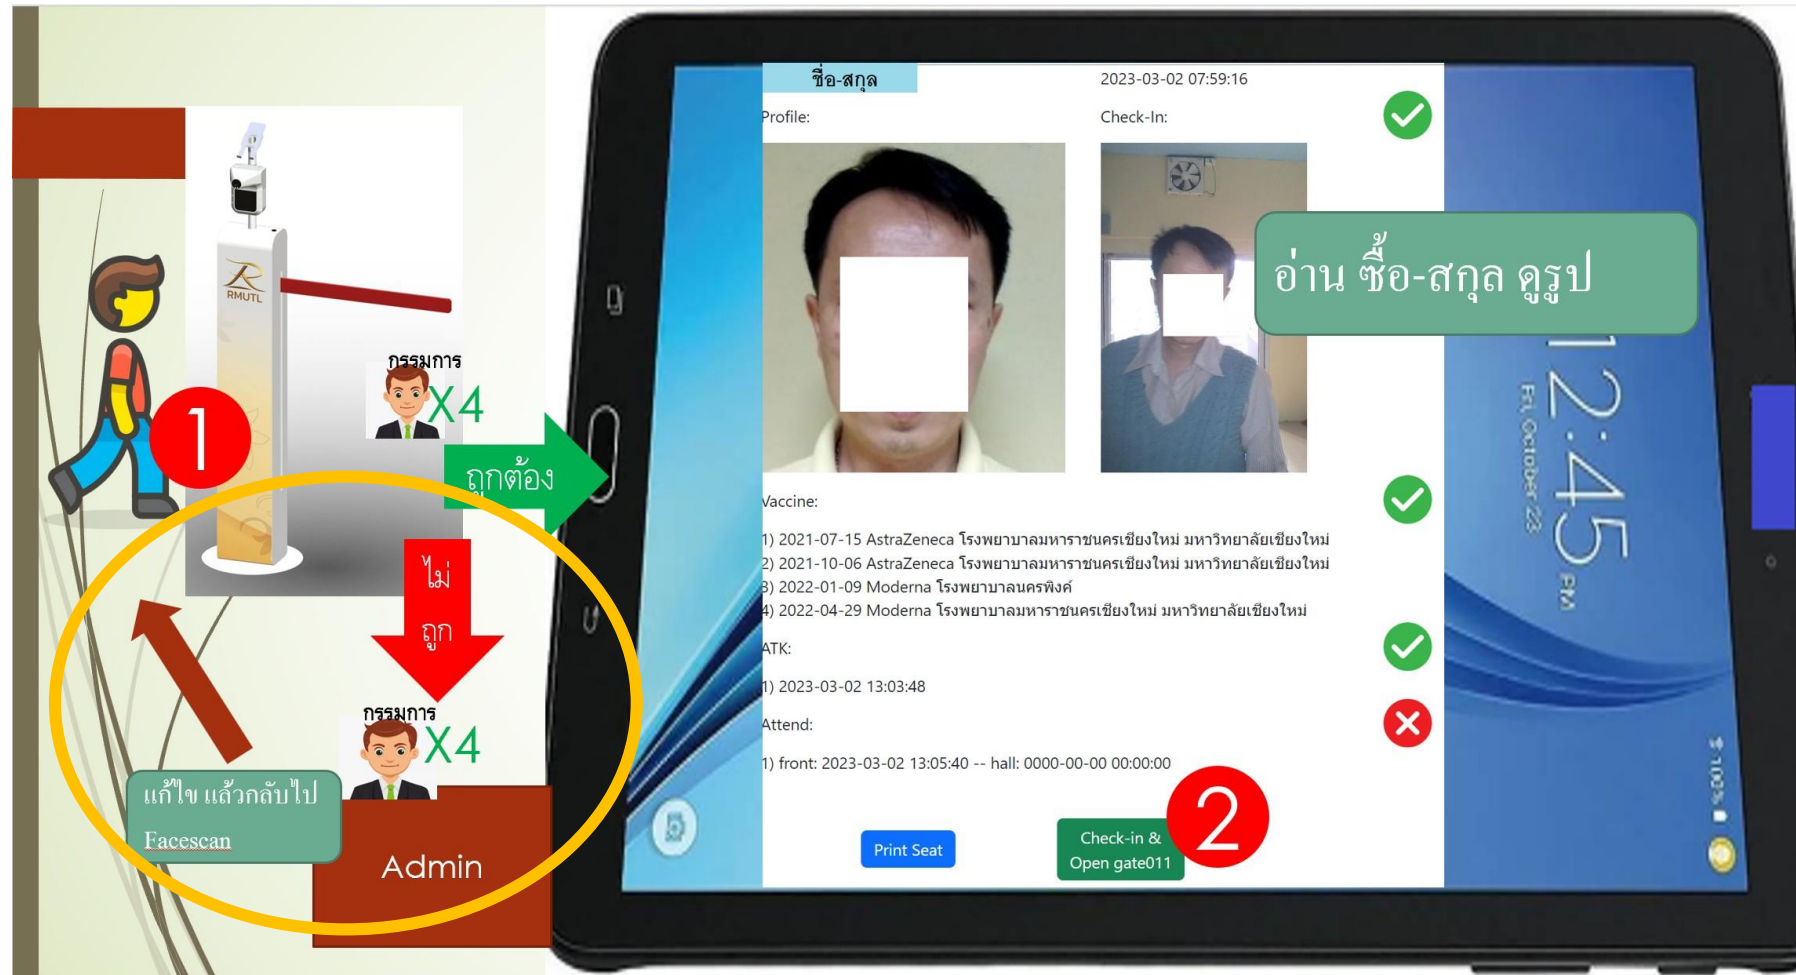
RMUTL

กรรมการ X4

1

ถูกต้อง

ไม่ถูก

กรรมการ X4

แก้ไข แล้วกลับไป Facescan

Admin

ชื่อ-สกุล

2023-03-02 07:59:16

Profile:

Check-In:

อ่าน ชื่อ-สกุล ดูรูป

Vaccine:

1) 2021-07-15 AstraZeneca โรงพยาบาลมหาราชนครเชียงใหม่ มหาวิทยาลัยเชียงใหม่
2) 2021-10-06 AstraZeneca โรงพยาบาลมหาราชนครเชียงใหม่ มหาวิทยาลัยเชียงใหม่
3) 2022-01-09 Moderna โรงพยาบาลนครพิงค์
4) 2022-04-29 Moderna โรงพยาบาลมหาราชนครเชียงใหม่ มหาวิทยาลัยเชียงใหม่

ATK:

1) 2023-03-02 13:03:48

Attend:

1) front: 2023-03-02 13:05:40 -- hall: 0000-00-00 00:00:00

Print Seat

Check-in & Open gate011

2

12:45 PM

Fri, October 23